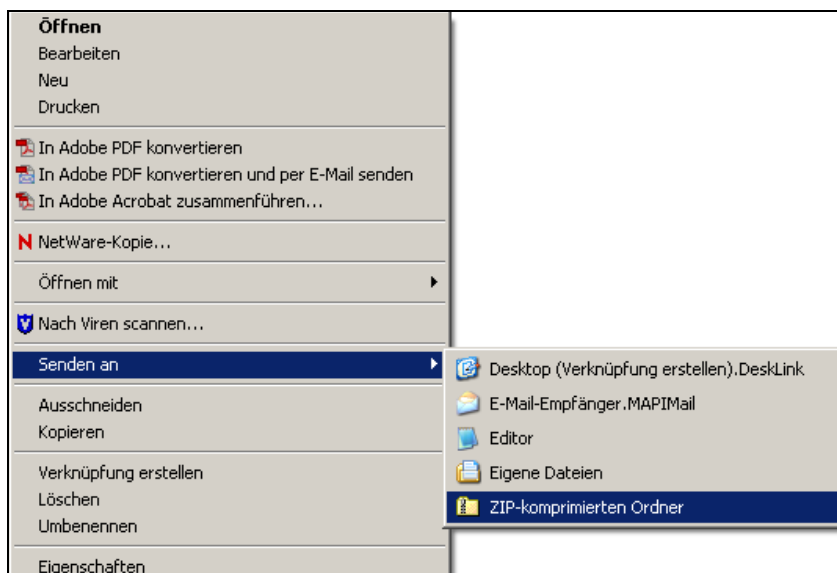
Öffnen
Bearbeiten
Neu
Drucken

In Adobe PDF konvertieren
In Adobe PDF konvertieren und per E-Mail senden
In Adobe Acrobat zusammenführen...

NetWare-Kopie...

Öffnen mit

Nach Viren scannen...

Senden an

Desktop (Verknüpfung erstellen).DeskLink
E-Mail-Empfänger.MAPIMail
Editor
Eigene Dateien
ZIP-komprimierten Ordner

Ausschneiden
Kopieren

Verknüpfung erstellen
Löschen
Umbenennen

Eigenschaften